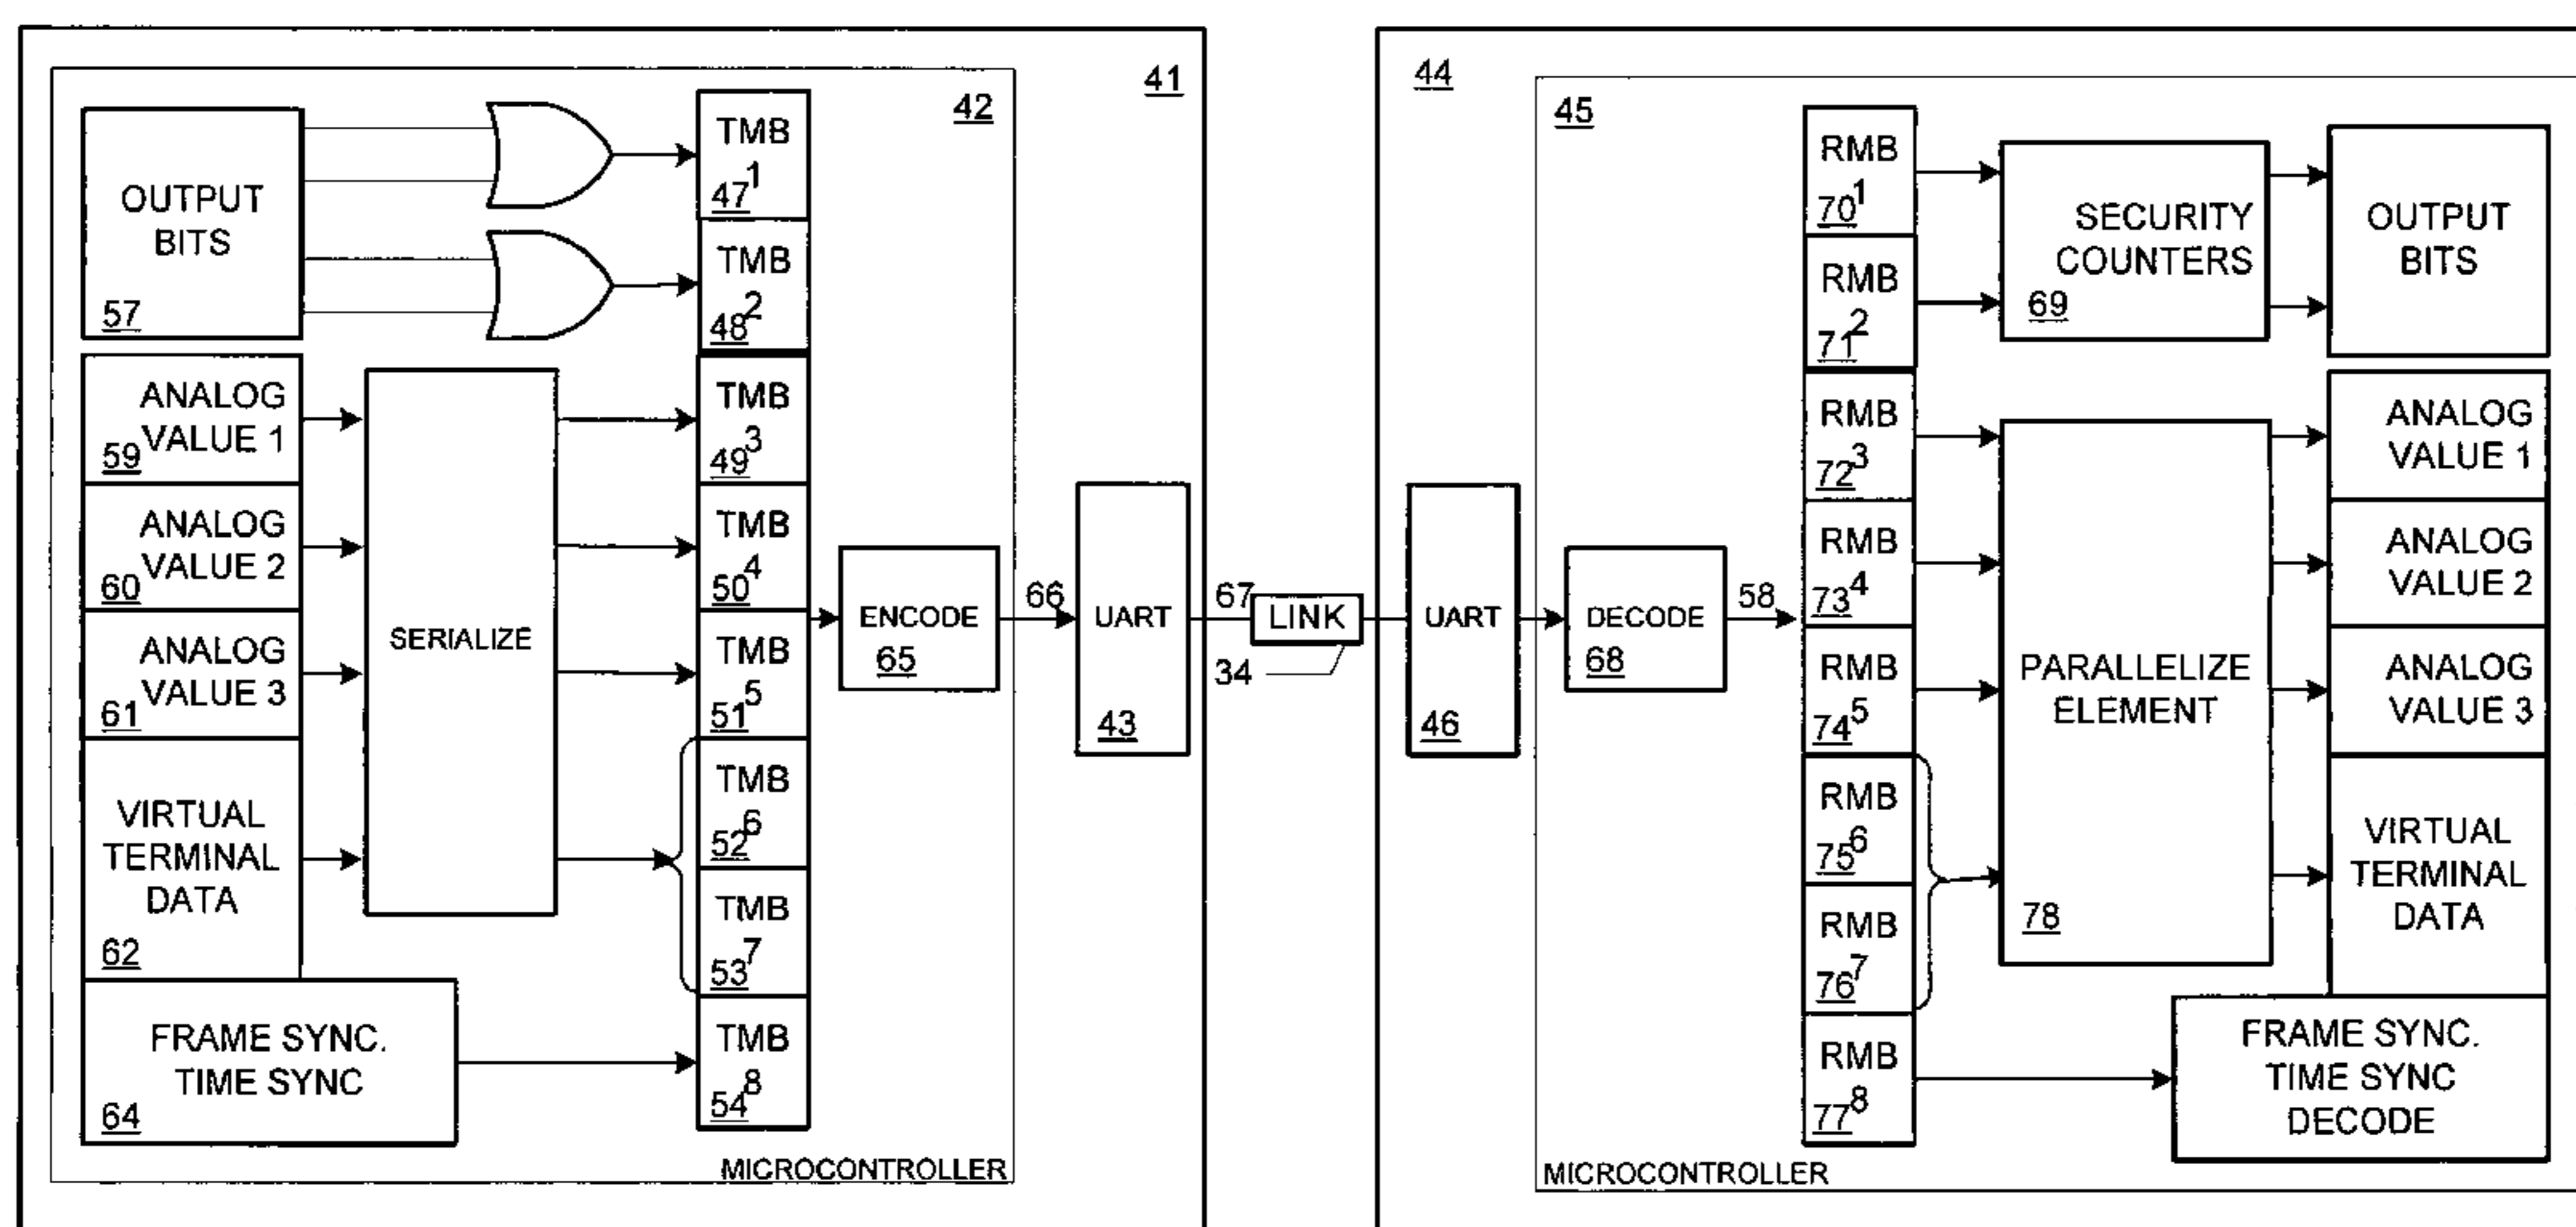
41
42
OUTPUT BITS
57
TMB
$47^1$
TMB
$48^2$
ANALOG VALUE 1
59
ANALOG VALUE 2
60
ANALOG VALUE 3
61
VIRTUAL TERMINAL DATA
62
SERIALIZE
TMB
$49^3$
TMB
$50^4$
TMB
$51^5$
TMB
$52^6$
TMB
$53^7$
FRAME SYNC.
TIME SYNC
64
TMB
$54^8$
MICROCONTROLLER
ENCODE
65
66
UART
43
67
LINK
34
44
45
UART
46
DECODE
68
58
RMB
$70^1$
RMB
$71^2$
SECURITY COUNTERS
69
OUTPUT BITS
RMB
$72^3$
RMB
$73^4$
RMB
$74^5$
RMB
$75^6$
RMB
$76^7$
RMB
$77^8$
PARALLELIZE ELEMENT
78
ANALOG VALUE 1
ANALOG VALUE 2
ANALOG VALUE 3
VIRTUAL TERMINAL DATA
FRAME SYNC.
TIME SYNC
DECODE
MICROCONTROLLER